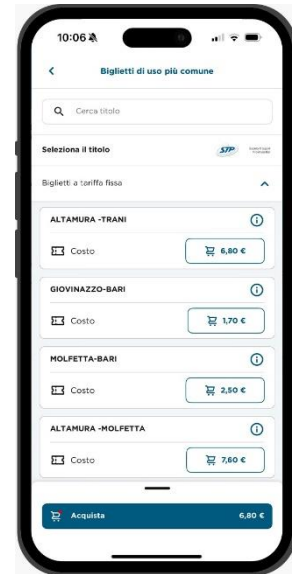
10:06

Biglietti di uso più comune

Cerca titolo

Seleziona il titolo

STP

Biglietti a tariffa fissa

ALTAMURA -TRANI

Costo

6,80 €

GIOVINAZZO-BARI

Costo

1,70 €

MOLFETTA-BARI

Costo

2,50 €

ALTAMURA -MOLFETTA

Costo

7,60 €

Acquista

6,80 €